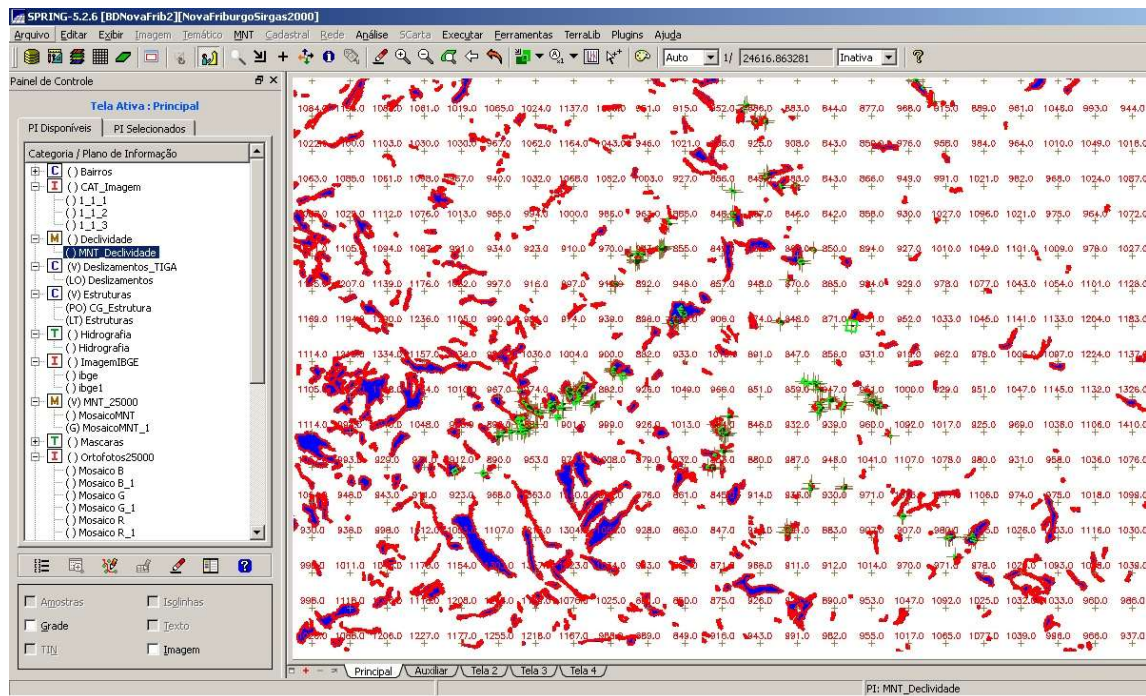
SPRING-5.2.6 [BDNovaFrib2][NovaFriburgoSirgas2000]

Arquivo Editar Exibir Imagem Temático MNT Cadastral Rede Análise SCarta Executar Ferramentas TerraLib Plugins Ajuda

Auto 1/ 24616.863281 Inativa ?

Painel de Controle

Tela Ativa : Principal

PI Disponíveis PI Selecionados

Categoria / Plano de Informação
C ( ) Bairros
I ( ) CAT_Imagem
( ) 1_1_1
( ) 1_1_2
( ) 1_1_3
M ( ) Declividade
( ) MNT_Declividade
C (V) Deslizamentos_TIGA
(LO) Deslizamentos
C (V) Estruturas
(PO) CG_Estrutura
(LT) Estruturas
T ( ) Hidrografia
( ) Hidrografia
I ( ) ImagemIBGE
( ) ibge
( ) ibge1
M (V) MNT_25000
( ) MosaicoMNT
(G) MosaicoMNT_1
T ( ) Mascaras
I ( ) Ortofotos25000
( ) Mosaico B
( ) Mosaico B_1
( ) Mosaico G
( ) Mosaico G_1
( ) Mosaico R
( ) Mosaico R_1

Amostras Isolinhas
Grade Texto
TIN Imagem

1084.0 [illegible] 1081.0 1019.0 1065.0 1024.0 1137.0 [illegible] 915.0 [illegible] 883.0 844.0 877.0 968.0 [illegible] 889.0 961.0 1045.0 993.0 944.0
1022.0 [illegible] 1103.0 1030.0 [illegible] 1062.0 1164.0 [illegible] 946.0 1021.0 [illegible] 925.0 908.0 843.0 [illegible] 978.0 958.0 984.0 964.0 1010.0 1049.0 1018.0
1063.0 1085.0 1061.0 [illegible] 940.0 1032.0 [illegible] 1082.0 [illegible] 927.0 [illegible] 843.0 866.0 949.0 991.0 1021.0 982.0 968.0 1024.0 1087.0
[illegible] 1112.0 1076.0 1013.0 985.0 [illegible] 1000.0 985.0 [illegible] 846.0 842.0 858.0 930.0 1027.0 1096.0 1021.0 975.0 964.0 1072.0
1105.0 1094.0 1087.0 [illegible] 934.0 923.0 910.0 970.0 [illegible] 855.0 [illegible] 850.0 894.0 927.0 1010.0 1049.0 1101.0 1009.0 978.0 1027.0
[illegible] 1139.0 1176.0 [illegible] 997.0 916.0 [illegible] 892.0 948.0 857.0 948.0 870.0 885.0 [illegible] 929.0 978.0 1077.0 1043.0 1054.0 1101.0 1128.0
1169.0 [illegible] 1236.0 1105.0 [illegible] 939.0 898.0 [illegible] 906.0 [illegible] 871.0 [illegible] 952.0 1033.0 1046.0 1141.0 1133.0 1204.0 1183.0
1114.0 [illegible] 1334.0 1157.0 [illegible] 1030.0 1004.0 900.0 882.0 933.0 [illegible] 891.0 847.0 858.0 931.0 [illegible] 962.0 978.0 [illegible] 1224.0 1137.0
1105.0 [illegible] 882.0 926.0 1049.0 966.0 851.0 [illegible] 1000.0 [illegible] 951.0 1047.0 1145.0 1132.0 1326.0
1114.0 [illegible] 1048.0 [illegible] 999.0 926.0 1013.0 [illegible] 846.0 832.0 939.0 960.0 1092.0 1017.0 825.0 969.0 1038.0 1106.0 1410.0
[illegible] 953.0 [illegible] 880.0 887.0 948.0 1041.0 1107.0 1078.0 880.0 931.0 958.0 1036.0 1076.0
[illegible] 948.0 943.0 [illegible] 923.0 968.0 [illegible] 876.0 861.0 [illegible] 914.0 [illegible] 930.0 971.0 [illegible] 1106.0 974.0 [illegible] 1018.0 1099.0
930.0 938.0 898.0 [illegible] 1107.0 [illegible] 928.0 863.0 847.0 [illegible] 883.0 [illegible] 907.0 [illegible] 1026.0 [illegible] 1116.0 1030.0
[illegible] 1011.0 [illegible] 1154.0 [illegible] 871.0 988.0 911.0 912.0 1014.0 970.0 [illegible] 978.0 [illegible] 1093.0 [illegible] 1038.0
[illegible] 1025.0 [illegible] 875.0 926.0 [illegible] 890.0 953.0 1047.0 1092.0 1025.0 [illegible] 1033.0 960.0 986.0
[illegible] 1206.0 1227.0 1177.0 1255.0 1218.0 1167.0 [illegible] 849.0 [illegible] 943.0 891.0 982.0 955.0 1017.0 1065.0 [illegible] 1039.0 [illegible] 966.0 937.0

Principal Auxiliar Tela 2 Tela 3 Tela 4

PI: MNT_Declividade